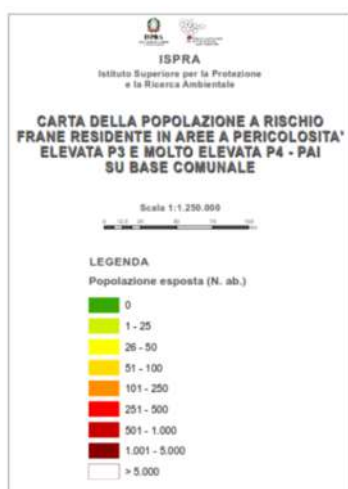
ISPRA

Istituto Superiore per la Protezione e la Ricerca Ambientale

CARTA DELLA POPOLAZIONE A RISCHIO FRANE RESIDENTE IN AREE A PERICOLOSITA' ELEVATA P3 E MOLTO ELEVATA P4 - PAI SU BASE COMUNALE

Scala 1:1.250.000

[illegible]

LEGENDA

Popolazione esposta (N. ab.)

0

1 - 25

26 - 50

51 - 100

101 - 250

251 - 500

501 - 1.000

1.001 - 5.000

> 5.000